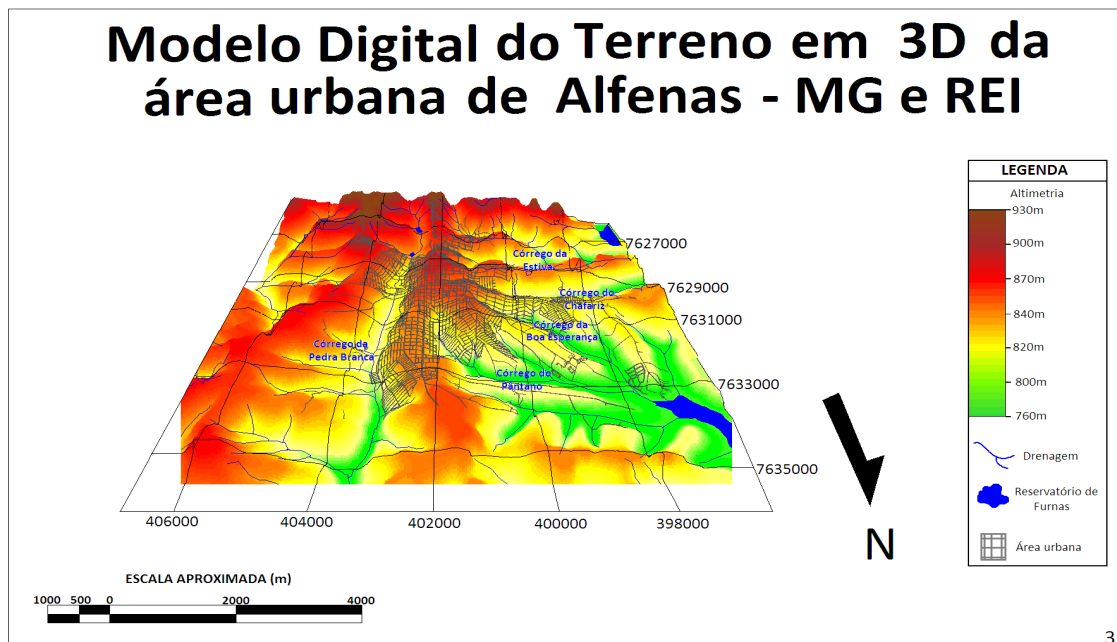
Modelo Digital do Terreno em 3D da área urbana de Alfenas - MG e REI

LEGENDA
Altimetria
930m
900m
870m
840m
820m
800m
760m

Drenagem

Reservatório de Furnas

Área urbana

Córrego da Estiva
Córrego do Chafariz
Córrego da Boa Esperança
Córrego da Pedra Branca
Córrego do Pântano

7627000
7629000
7631000
7633000
7635000

406000
404000
402000
400000
398000

N

ESCALA APROXIMADA (m)
1000 500 0 2000 4000

3